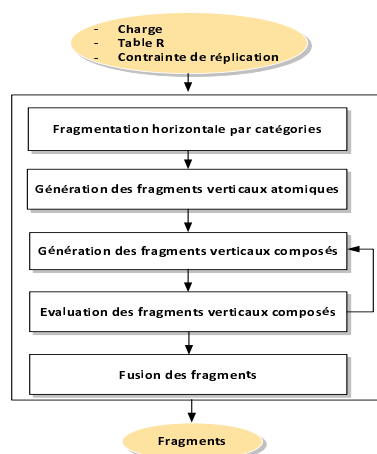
- Charge
- Table R
- Contrainte de réplication

Fragmentation horizontale par catégories

Génération des fragments verticaux atomiques

Génération des fragments verticaux composés

Evaluation des fragments verticaux composés

Fusion des fragments

Fragments